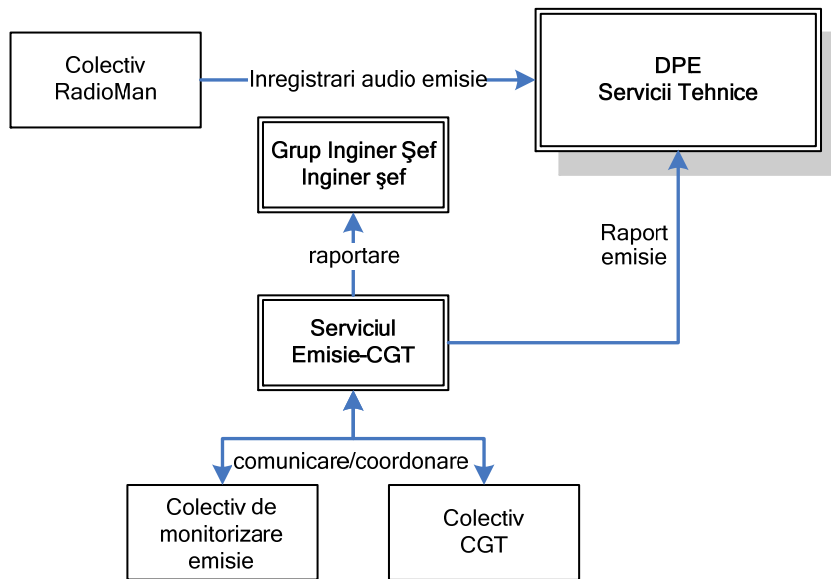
Colectiv RadioMan

Inregistrari audio emisie

DPE
Servicii Tehnice

Grup Inginer Şef
Inginer şef

raportare

Raport emisie

Serviciul
Emisie-CGT

comunicare/coordonare

Colectiv de monitorizare emisie

Colectiv CGT